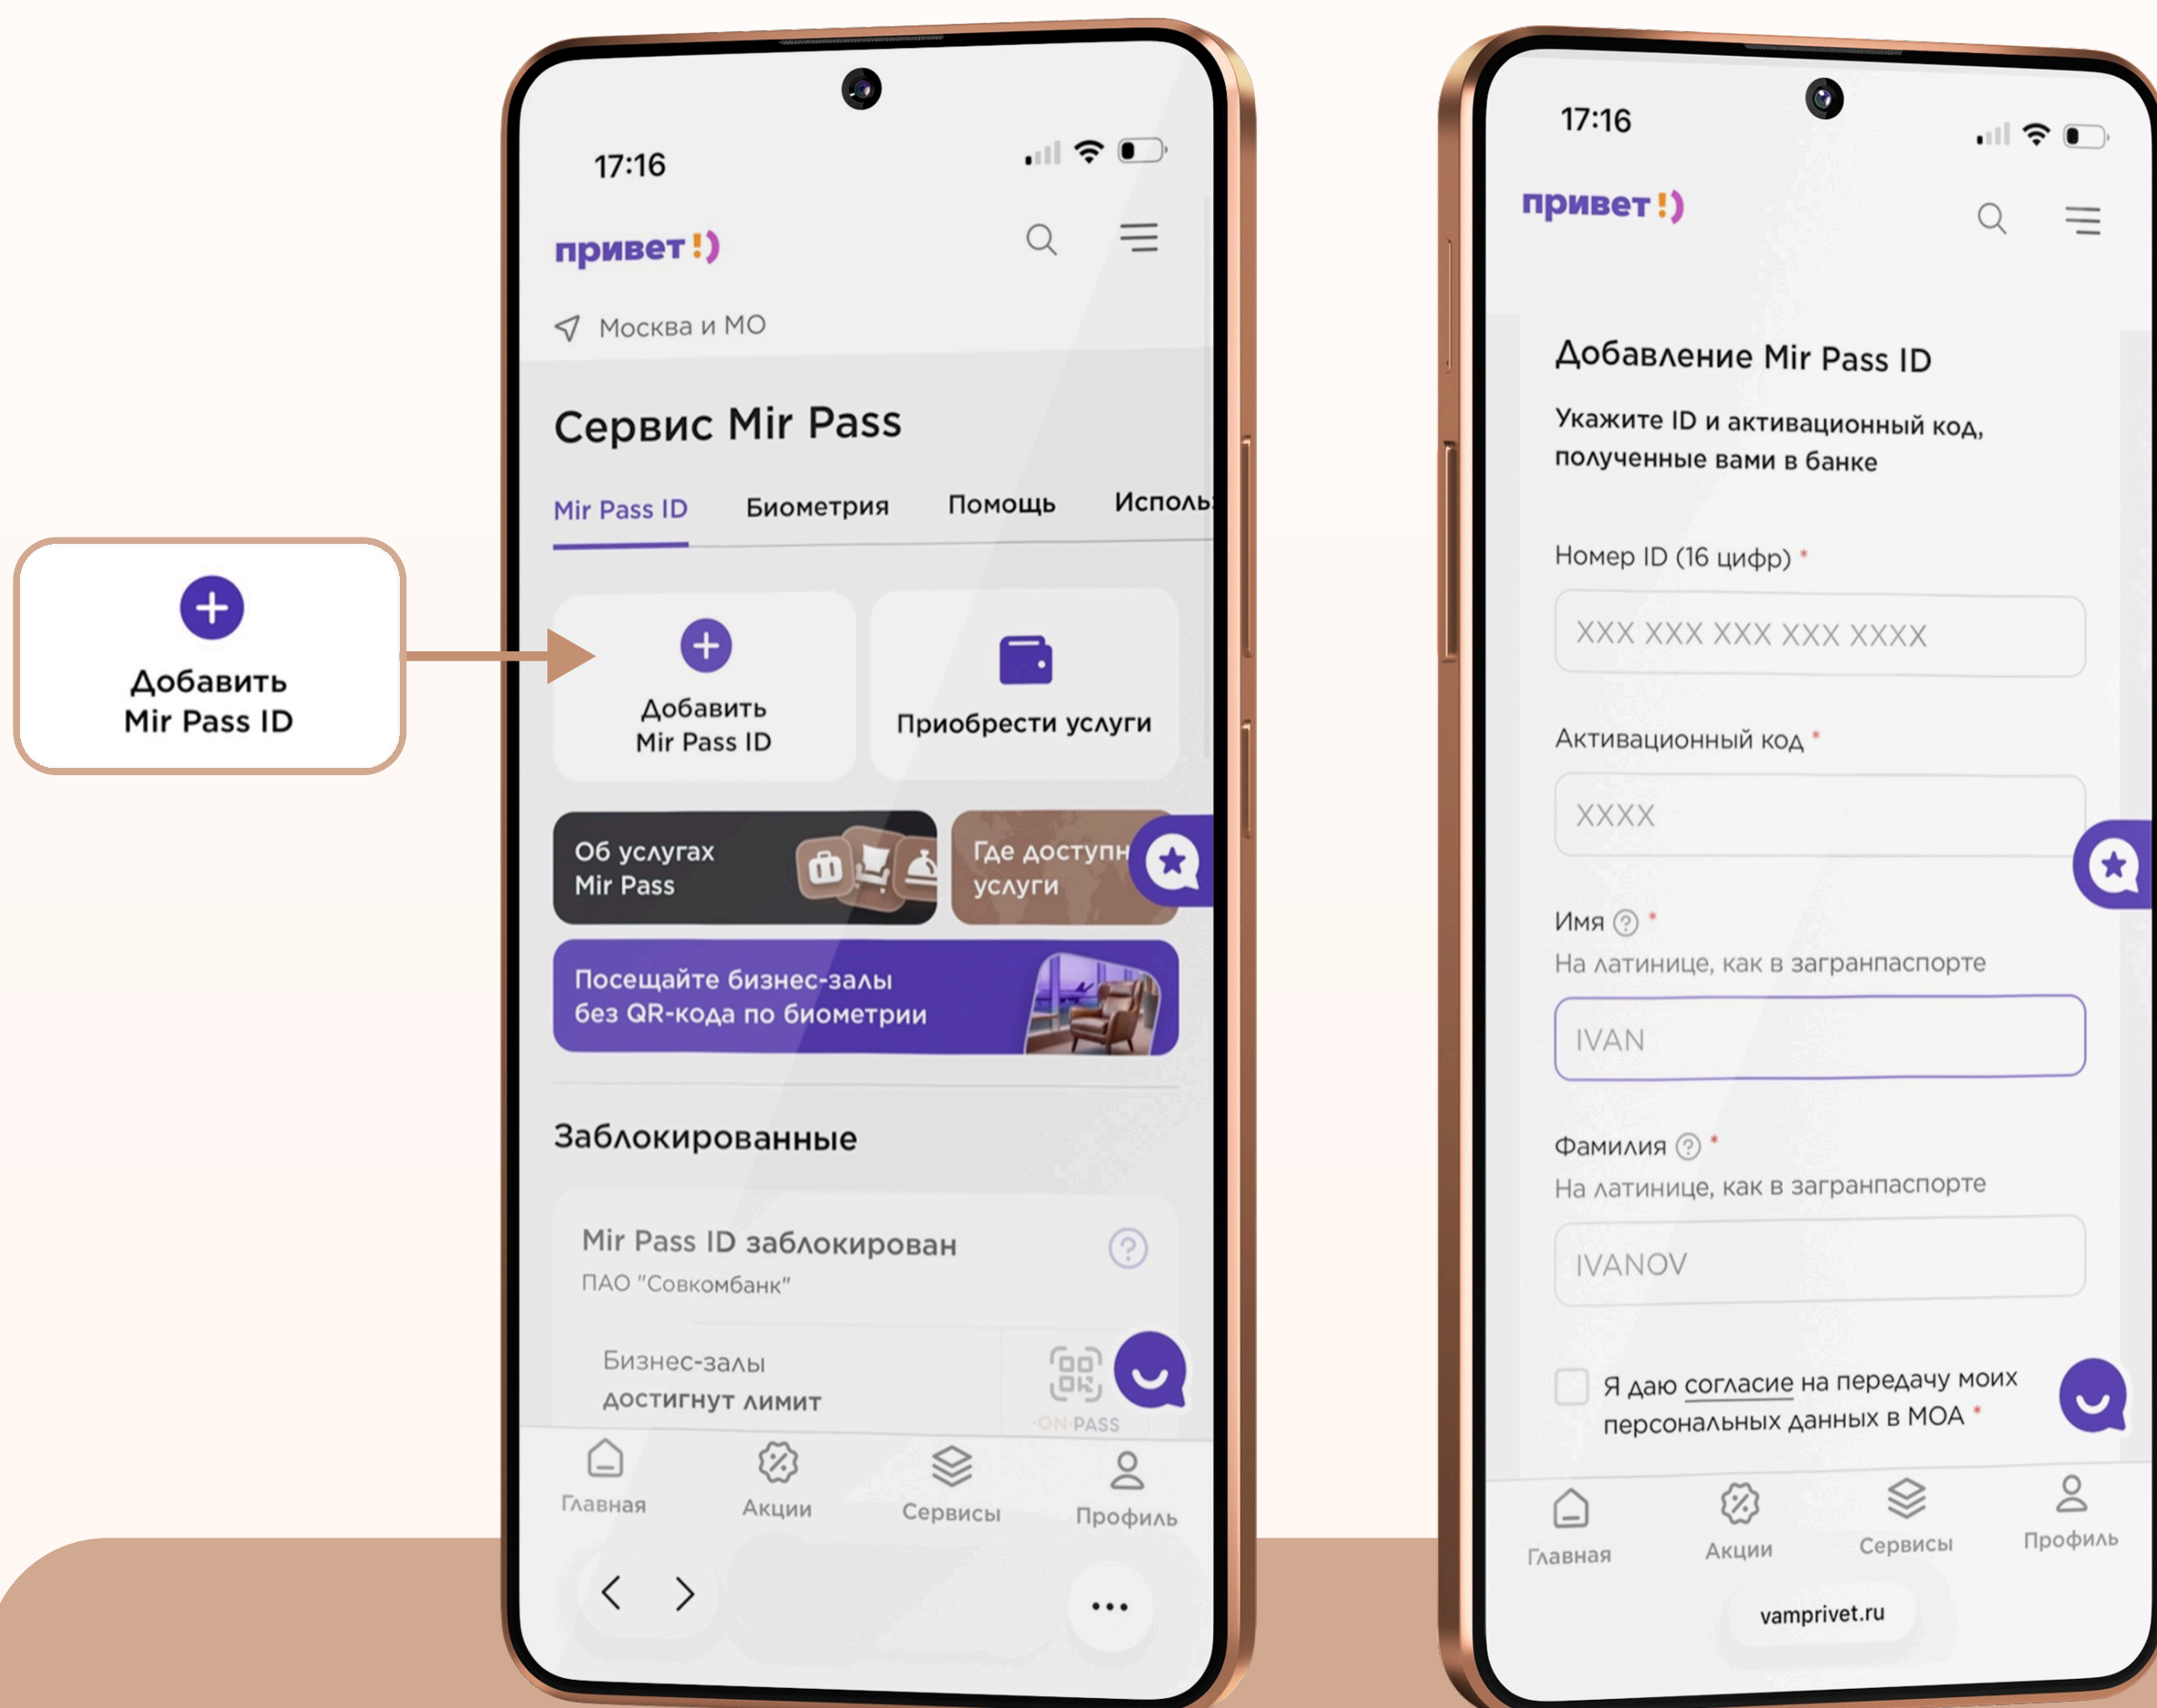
Добавить Mir Pass ID

17:16

привет!)

Москва и МО

Сервис Mir Pass

Mir Pass ID Биометрия Помощь Использ

Добавить Mir Pass ID

Приобрести услуги

Об услугах Mir Pass

Где доступн услуги

Посещайте бизнес-залы без QR-кода по биометрии

Заблокированные

Mir Pass ID заблокирован
ПАО "Совкомбанк"

Бизнес-залы
достигнут лимит

ON PASS

Главная Акции Сервисы Профиль

17:16

привет!)

Добавление Mir Pass ID

Укажите ID и активационный код, полученные вами в банке

Номер ID (16 цифр) *

XXX XXX XXX XXX XXXX

Активационный код *

XXXX

Имя *
На латинице, как в загранпаспорте

IVAN

Фамилия *
На латинице, как в загранпаспорте

IVANOV

Я даю согласие на передачу моих персональных данных в МОА *

Главная Акции Сервисы Профиль

vamprivet.ru